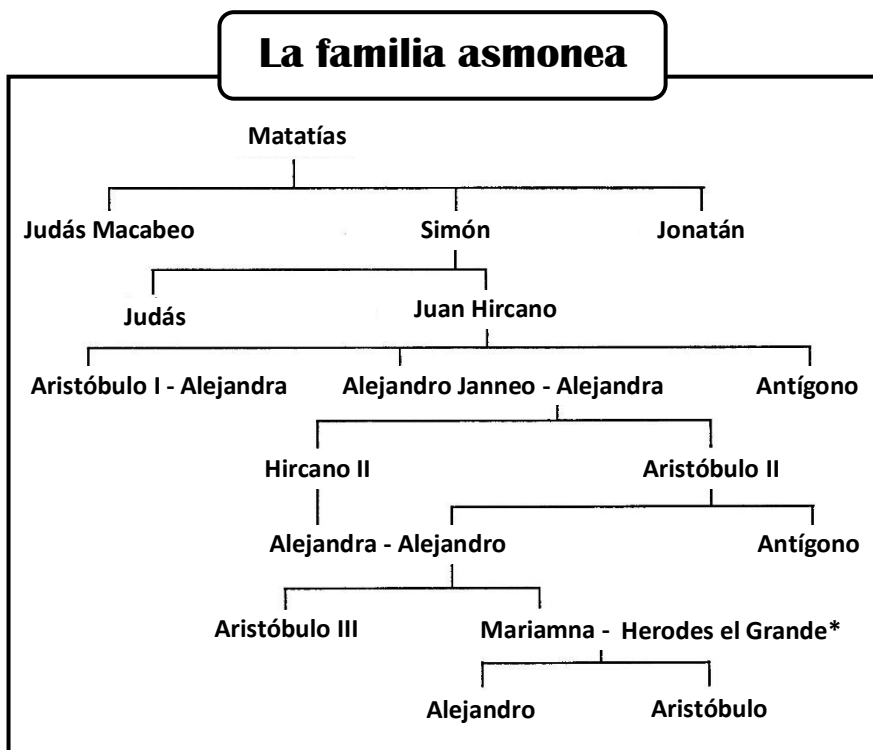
La familia asmonea

Matatías

Judás Macabeo

Simón

Jonatán

Judás

Juan Hircano

Aristóbulo I - Alejandra

Alejandro Janneo - Alejandra

Antígono

Hircano II

Aristóbulo II

Alejandra - Alejandro

Antígono

Aristóbulo III

Mariamna - Herodes el Grande*

Alejandro

Aristóbulo